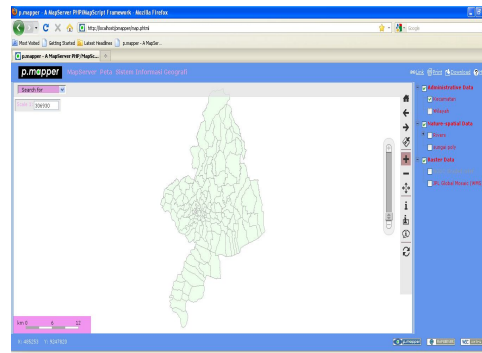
p.mapper - A MapServer PHP/MapScript Framework - Mozilla Firefox

http://localhost/pmapper/map.phtml

Google

Most Visited | Getting Started | Latest Headlines | p.mapper - A MapSer...

p.mapper - A MapServer PHP/MapSc...

p.mapper | MapServer Peta Sistem Informasi Geografi

Link | Print | Download

Search for

306900

Administrative Data

Kecamatan

Kelurahan

Vektor Spatial Data

Kinerja

Jumlah Unit

Raster Data

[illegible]

JPL Global Mosaic (WMS)

km 0 6 12

X: 485253 Y: 9247923